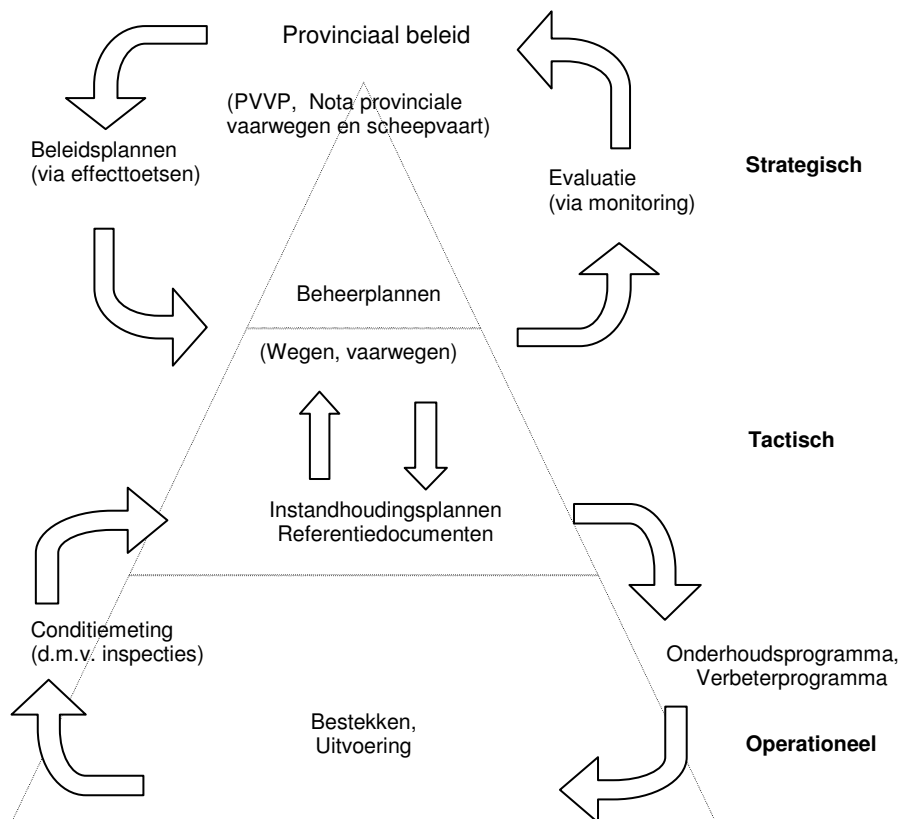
Provinciaal beleid

(PVVP, Nota provinciale vaarwegen en scheepvaart)

Beleidsplannen
(via effecttoetsen)

Evaluatie
(via monitoring)

Strategisch

Beheerplannen

(Wegen, vaarwegen)

Tactisch

Instandhoudingsplannen
Referentiedocumenten

Conditiemeting
(d.m.v. inspecties)

Onderhoudsprogramma,
Verbeterprogramma

Bestekken,
Uitvoering

Operationeel